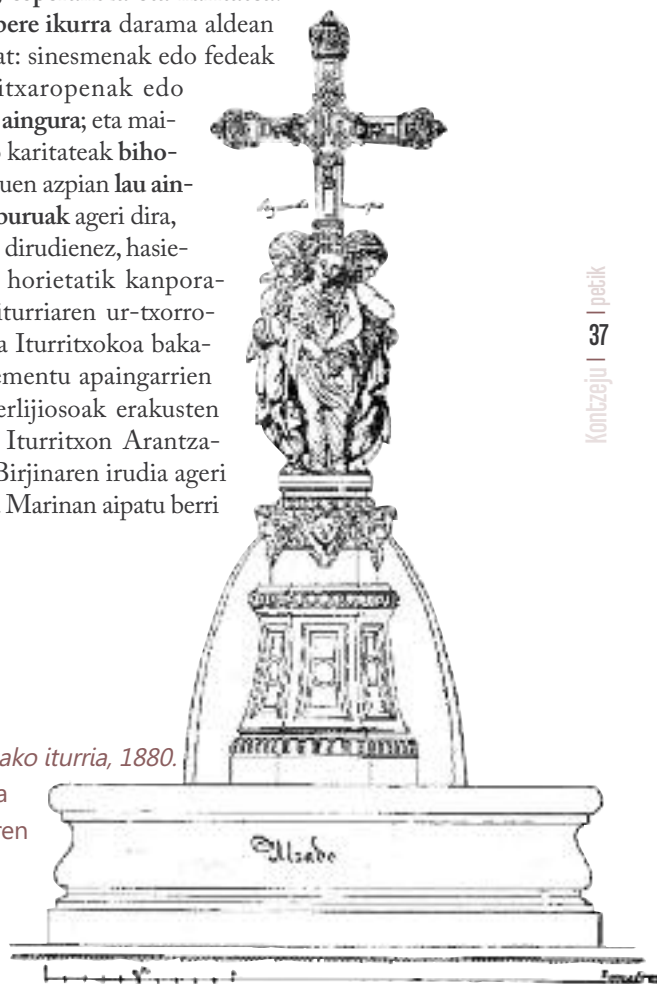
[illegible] bere ikurra darama aldean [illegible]at: sinesmenak edo fedeak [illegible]itxaropenak edo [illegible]aingura; eta mai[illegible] karitateak biho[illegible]uen azpian lau ain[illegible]buruak ageri dira, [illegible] dirudienez, hasie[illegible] horietatik kanpora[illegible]iturriaren ur-txorro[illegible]a Iturritxokoa baka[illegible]ementu apaingarrien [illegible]erlijiosoak erakusten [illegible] Iturritxon Arantza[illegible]Birjinaren irudia ageri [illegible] Marinan aipatu berri

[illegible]ako iturria, 1880.
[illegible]a
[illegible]ren

Alzado

Kontzeju | petik
37